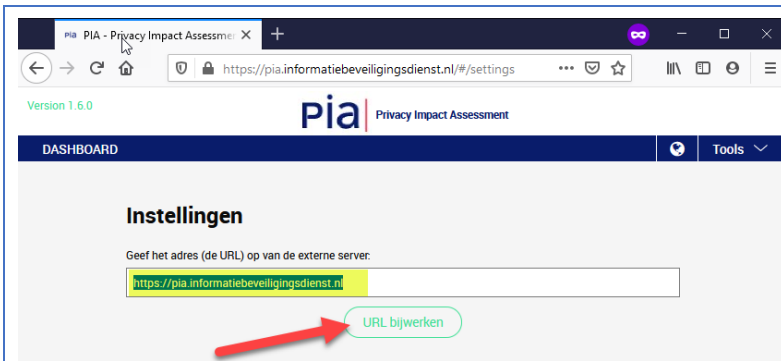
pia PIA - Privacy Impact Assessmer ×

https://pia.informatiebeveiligingsdienst.nl/#/settings

Version 1.6.0

pia | Privacy Impact Assessment

DASHBOARD

Tools

Instellingen

Geef het adres (de URL) op van de externe server:

https://pia.informatiebeveiligingsdienst.nl

URL bijwerken